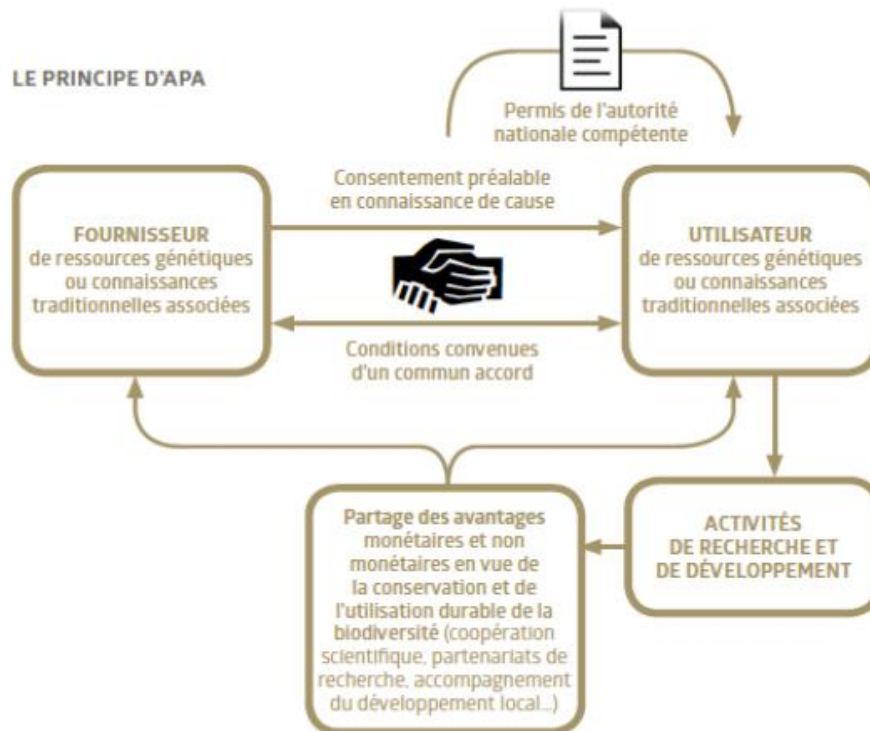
LE PRINCIPE D'APA

Permis de l'autorité nationale compétente

Consentement préalable en connaissance de cause

FOURNISSEUR de ressources génétiques ou connaissances traditionnelles associées

UTILISATEUR de ressources génétiques ou connaissances traditionnelles associées

Conditions convenues d'un commun accord

ACTIVITÉS DE RECHERCHE ET DE DÉVELOPPEMENT

Partage des avantages monétaires et non monétaires en vue de la conservation et de l'utilisation durable de la biodiversité (coopération scientifique, partenariats de recherche, accompagnement du développement local...)